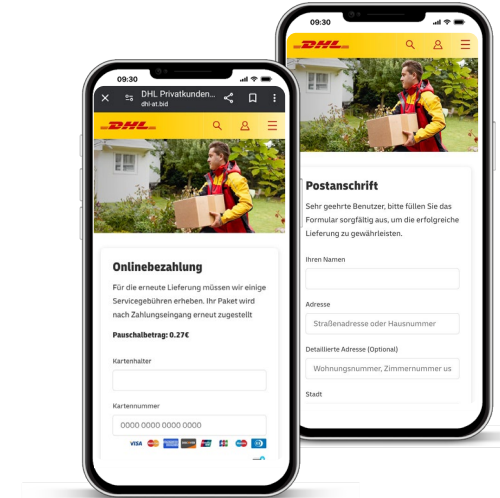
09:30

DHL Privatkunden...
dhl-at.bid

DHL

Onlinebezahlung

Für die erneute Lieferung müssen wir einige Servicegebühren erheben. Ihr Paket wird nach Zahlungseingang erneut zugestellt

Pauschalbetrag: 0.27€

Kartenhalter

Kartennummer

0000 0000 0000 0000

VISA

09:30

DHL

Postanschrift

Sehr geehrte Benutzer, bitte füllen Sie das Formular sorgfältig aus, um die erfolgreiche Lieferung zu gewährleisten.

Ihren Namen

Adresse

Straßenadresse oder Hausnummer

Detaillierte Adresse (Optional)

Wohnungsnummer, Zimmernummer us

Stadt